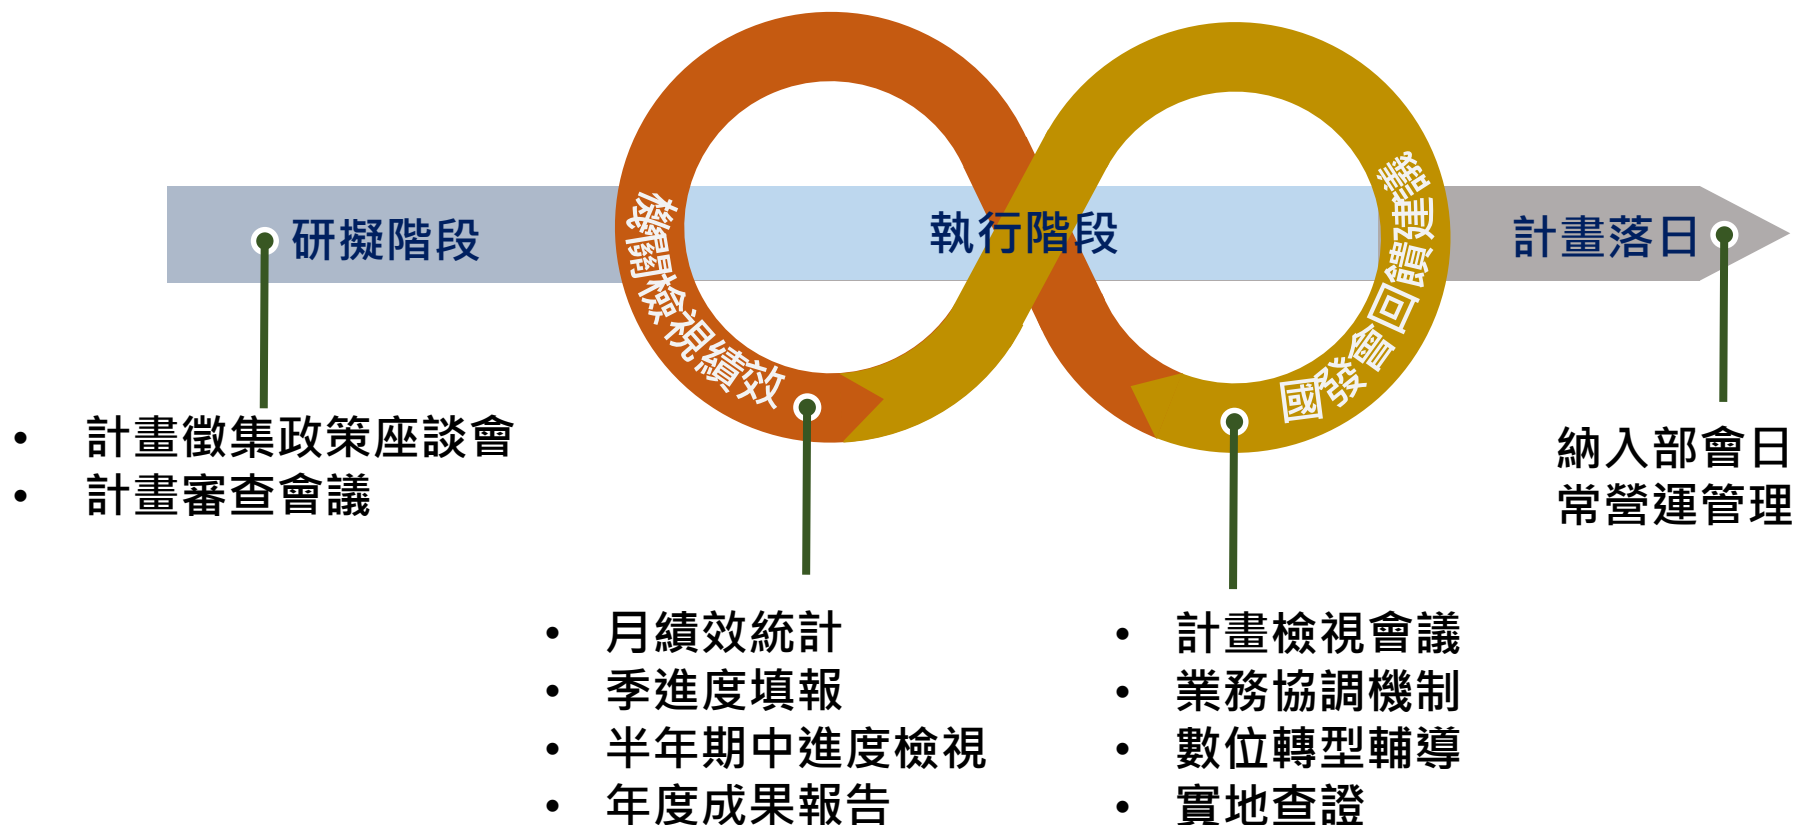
研擬階段

執行階段

計畫落日

機關檢視績效

國發會回饋建議

• 計畫徵集政策座談會
• 計畫審查會議

• 月績效統計
• 季進度填報
• 半年期中進度檢視
• 年度成果報告

• 計畫檢視會議
• 業務協調機制
• 數位轉型輔導
• 實地查證

納入部會日常營運管理